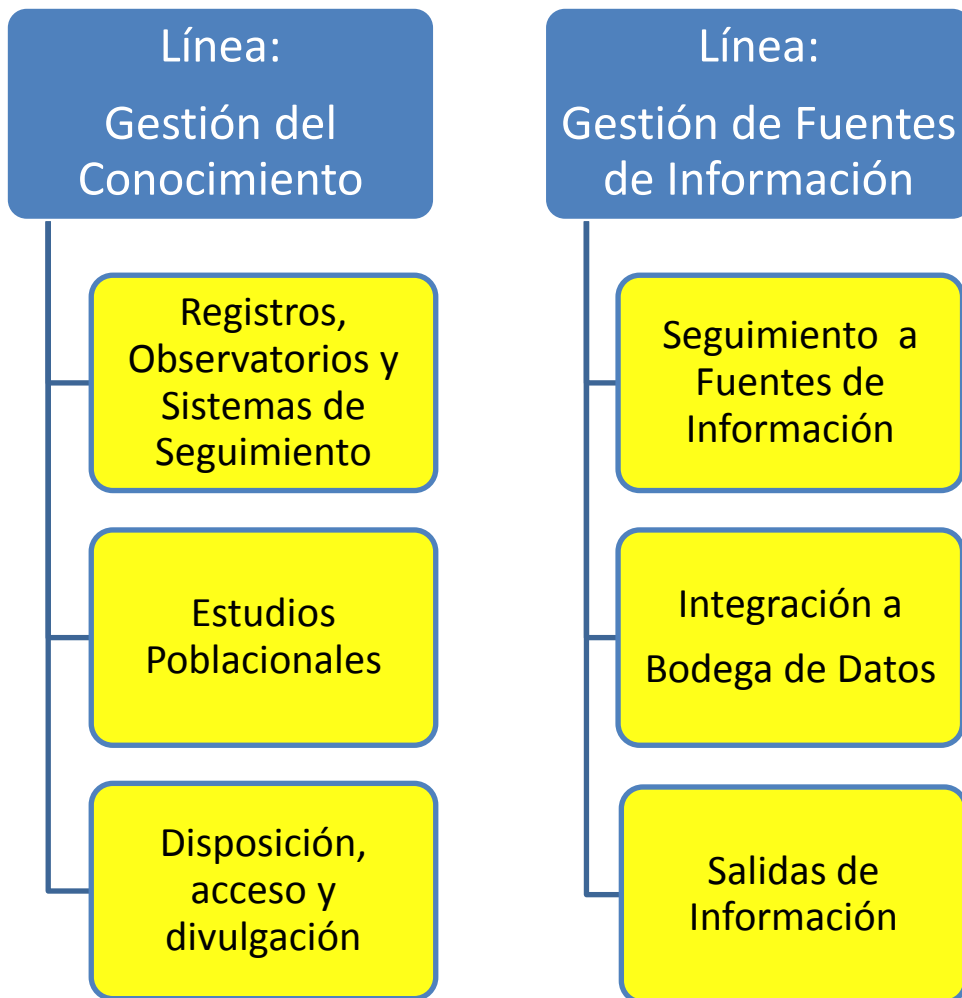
Línea:
Gestión del Conocimiento

Registros, Observatorios y Sistemas de Seguimiento

Estudios Poblacionales

Disposición, acceso y divulgación

Línea:
Gestión de Fuentes de Información

Seguimiento a Fuentes de Información

Integración a Bodega de Datos

Salidas de Información